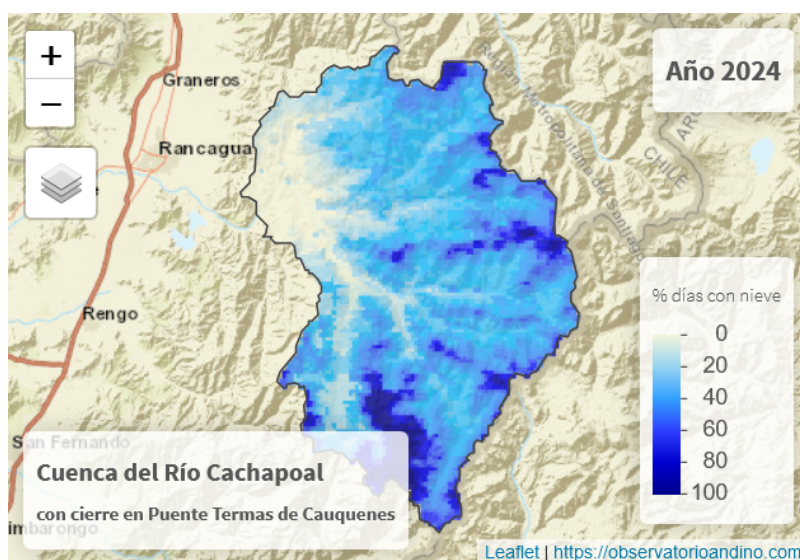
+
−
Graneros
Rancagua
Rengo
San Fernando
imbarongo
Región Metropolitana de Santiago
ARG
CHILE
Año 2024
% días con nieve
0
20
40
60
80
100
Cuenca del Río Cachapoal
con cierre en Puente Termas de Cauquenes
Leaflet | https://observatorioandino.com